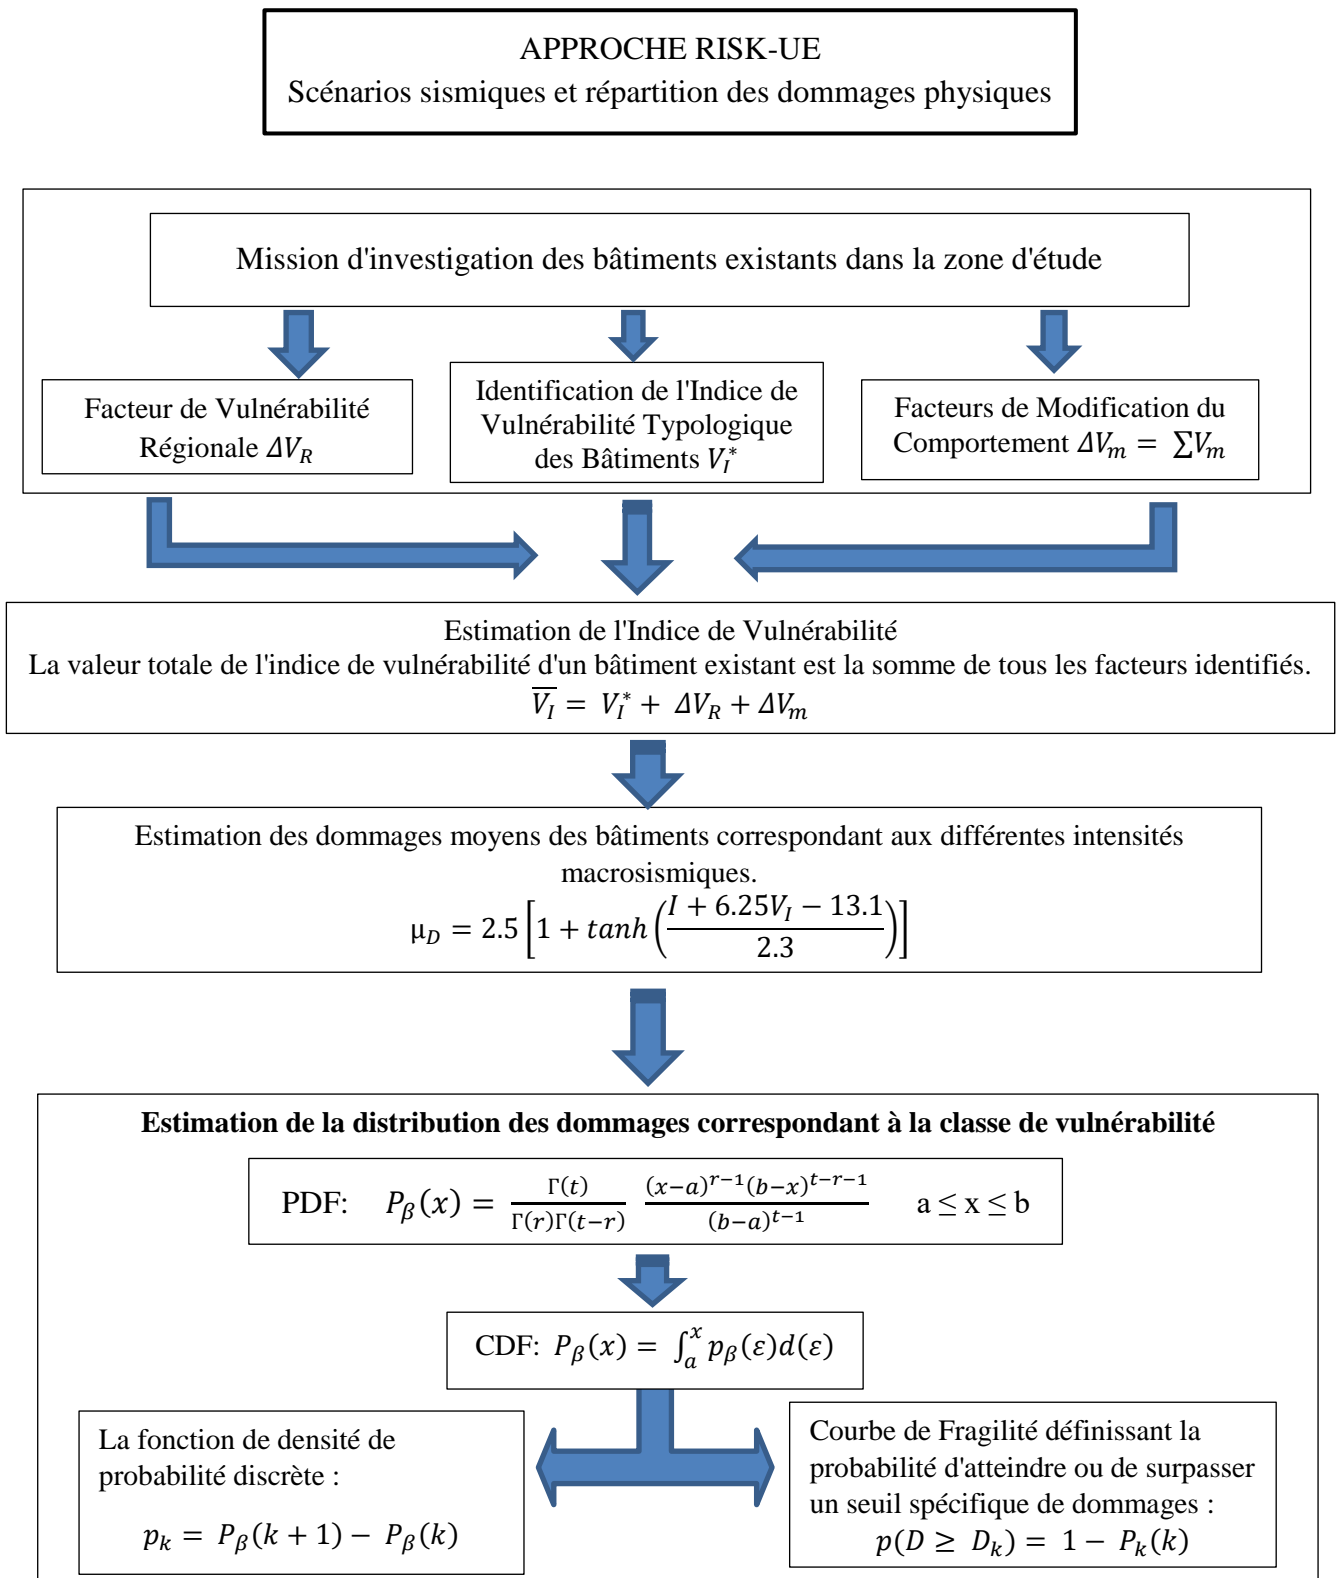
APPROCHE RISK-UE
Scénarios sismiques et répartition des dommages physiques

Mission d'investigation des bâtiments existants dans la zone d'étude

Facteur de Vulnérabilité Régionale $\Delta V_R$

Identification de l'Indice de Vulnérabilité Typologique des Bâtiments $V_I^*$

Facteurs de Modification du Comportement $\Delta V_m = \sum V_m$

Estimation de l'Indice de Vulnérabilité
La valeur totale de l'indice de vulnérabilité d'un bâtiment existant est la somme de tous les facteurs identifiés.
$\overline{V_I} = V_I^* + \Delta V_R + \Delta V_m$

Estimation des dommages moyens des bâtiments correspondant aux différentes intensités macrosismiques.
$\mu_D = 2.5\left[1 + tanh\left(\frac{I + 6.25V_I - 13.1}{2.3}\right)\right]$

**Estimation de la distribution des dommages correspondant à la classe de vulnérabilité**

PDF: $P_\beta(x) = \frac{\Gamma(t)}{\Gamma(r)\Gamma(t-r)} \frac{(x-a)^{r-1}(b-x)^{t-r-1}}{(b-a)^{t-1}}$ $a \leq x \leq b$

CDF: $P_\beta(x) = \int_a^x p_\beta(\varepsilon)d(\varepsilon)$

La fonction de densité de probabilité discrète :
$p_k = P_\beta(k+1) - P_\beta(k)$

Courbe de Fragilité définissant la probabilité d'atteindre ou de surpasser un seuil spécifique de dommages :
$p(D \geq D_k) = 1 - P_k(k)$